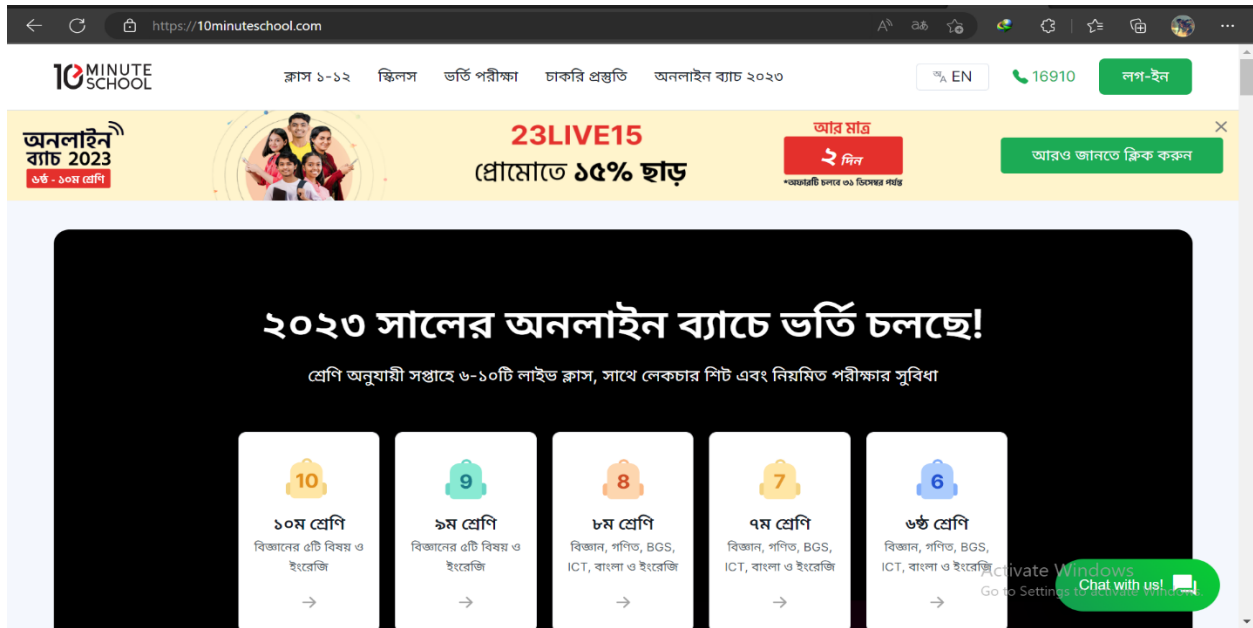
https://10minuteschool.com

10 MINUTE SCHOOL

ক্লাস ৬-১২ স্কিলস ভর্তি পরীক্ষা চাকরি প্রস্তুতি অনলাইন ব্যাচ ২০২৩

EN 16910 লগ-ইন

অনলাইন ব্যাচ 2023
৬ষ্ঠ - ১০ম শ্রেণি

23LIVE15
প্রোমোতে ১৫% ছাড়

আর মাত্র
২ দিন
*অফারটি চলবে ৩১ ডিসেম্বর পর্যন্ত

আরও জানতে ক্লিক করুন

২০২৩ সালের অনলাইন ব্যাচে ভর্তি চলছে!

শ্রেণি অনুযায়ী সপ্তাহে ৬-১০টি লাইভ ক্লাস, সাথে লেকচার শিট এবং নিয়মিত পরীক্ষার সুবিধা

10
১০ম শ্রেণি
বিজ্ঞানের ৫টি বিষয় ও ইংরেজি

9
৯ম শ্রেণি
বিজ্ঞানের ৫টি বিষয় ও ইংরেজি

8
৮ম শ্রেণি
বিজ্ঞান, গণিত, BGS, ICT, বাংলা ও ইংরেজি

7
৭ম শ্রেণি
বিজ্ঞান, গণিত, BGS, ICT, বাংলা ও ইংরেজি

6
৬ষ্ঠ শ্রেণি
বিজ্ঞান, গণিত, BGS, ICT, বাংলা ও ইংরেজি

Activate Windows
Go to Settings to activate Windows.

Chat with us!